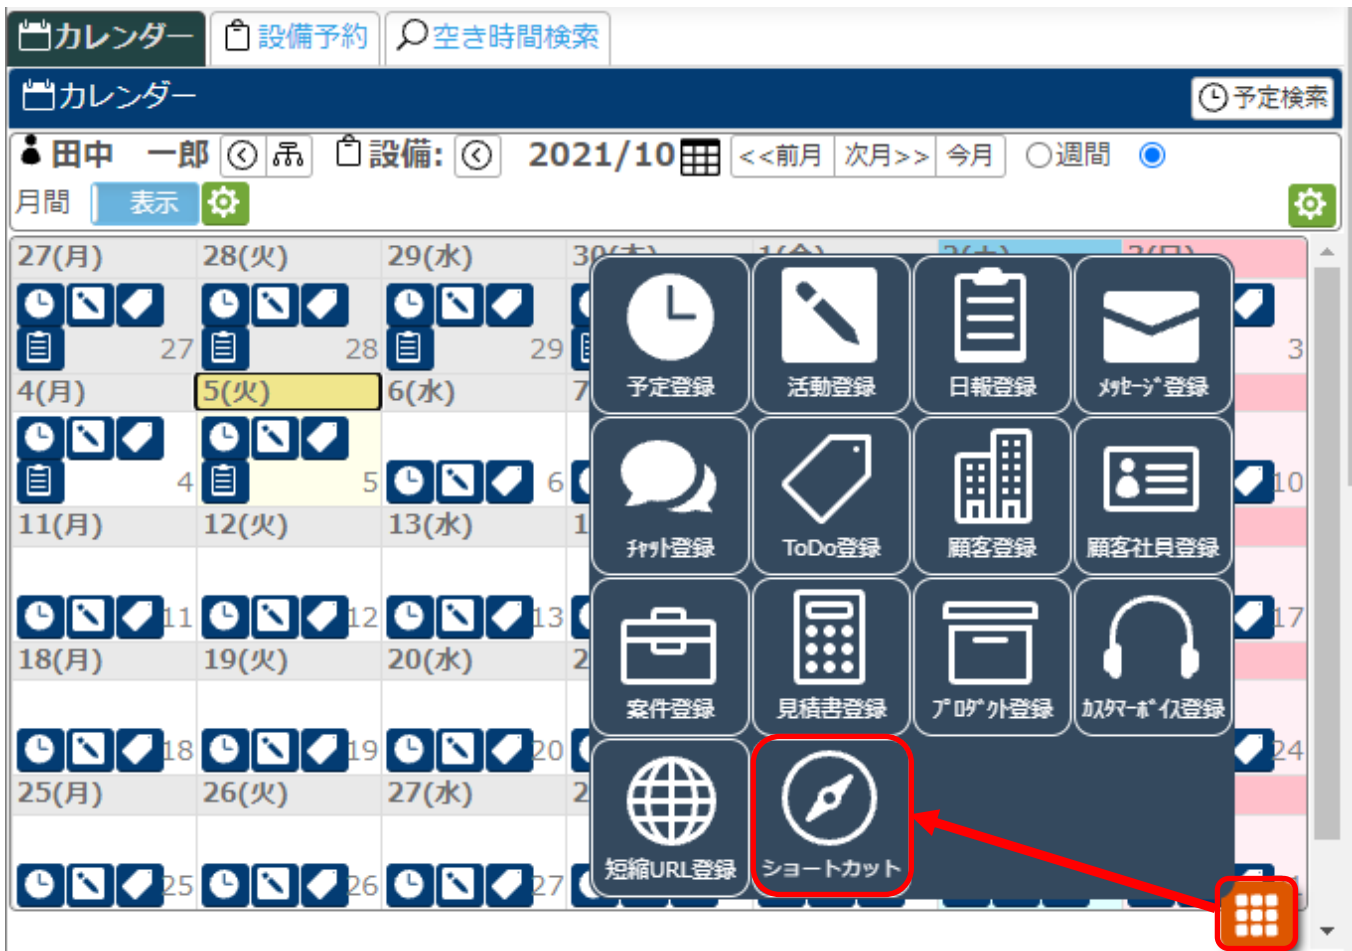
カレンダー 設備予約 空き時間検索

カレンダー 予定検索

田中 一郎 設備: 2021/10 <<前月 次月>> 今月 ○週間 ◉ 月間 表示

27(月) 28(火) 29(水) 30(木) 1(金) 2(土) 3(日)

27 28 29 3

4(月) 5(火) 6(水) 7

4 5 6 10

11(月) 12(火) 13(水) 1

11 12 13 17

18(月) 19(火) 20(水) 2

18 19 20 24

25(月) 26(火) 27(水) 2

25 26 27

予定登録 活動登録 日報登録 ﾒｯｾｰｼﾞ登録

ﾁｬｯﾄ登録 ToDo登録 顧客登録 顧客社員登録

案件登録 見積書登録 ﾌﾟﾛﾀﾞｸﾄ登録 ｶｽﾀﾏｰﾎﾞｲｽ登録

短縮URL登録 ショートカット